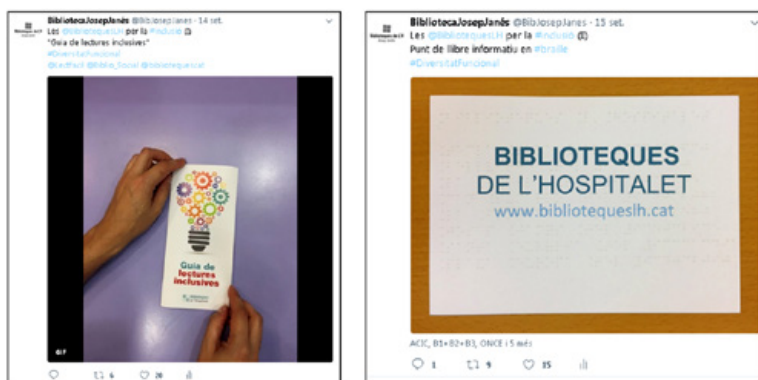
BibliotecaJosepJanés @BiblJosepJanes · 14 set.
Les @BibliotequesLH per la #inclusió
"Guia de lectures inclusives"
#DiversitatFuncional
@LectFacil @Biblio_Social @bibliotequescat

Guia de lectures inclusives

GIF

6 28

BibliotecaJosepJanés @BiblJosepJanes · 15 set.
Les @BibliotequesLH per la #inclusió
Punt de llibre informatiu en #braille
#DiversitatFuncional

BIBLIOTEQUES
DE L'HOSPITALET
www.bibliotequeslh.cat

ACIC, B1+B2+B3, ONCE i 5 més

1 9 15